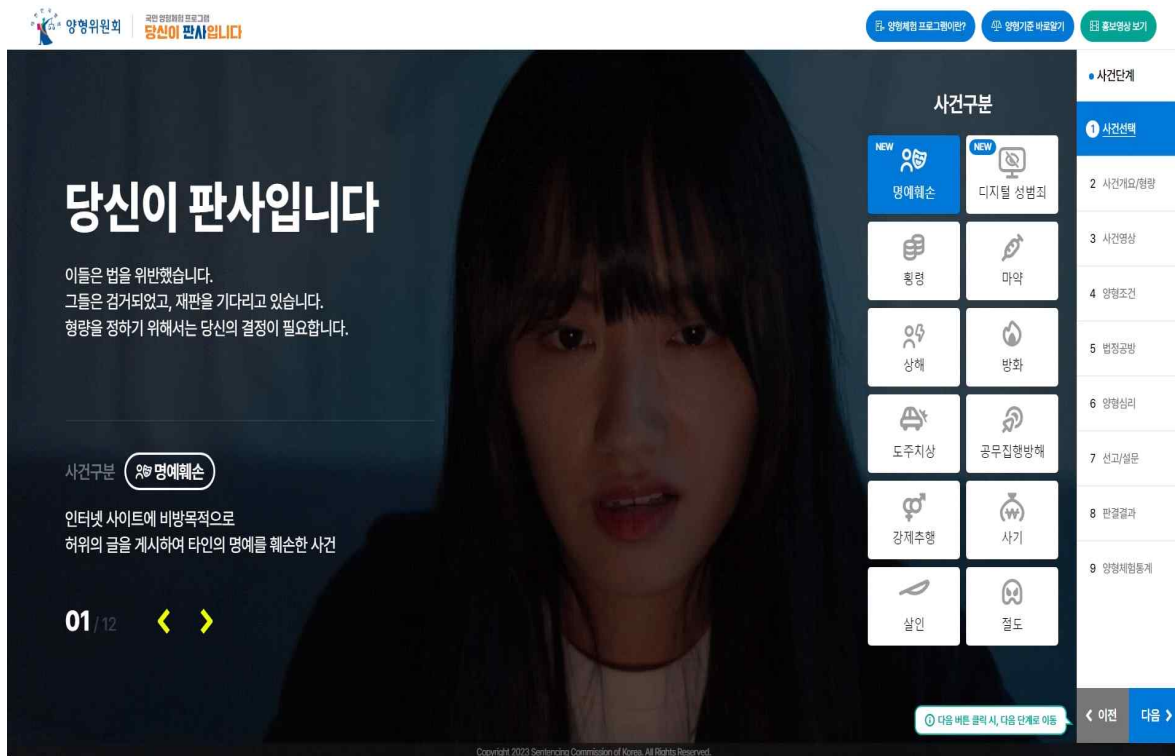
양형위원회
국민 양형체험 프로그램
당신이 판사입니다

양형체험 프로그램이란? 양형기준 바로알기 홍보영상 보기

당신이 판사입니다

이들은 법을 위반했습니다.
그들은 검거되었고, 재판을 기다리고 있습니다.
형량을 정하기 위해서는 당신의 결정이 필요합니다.

사건구분 명예훼손

인터넷 사이트에 비방목적으로
허위의 글을 게시하여 타인의 명예를 훼손한 사건

01 / 12 ‹ ›

사건구분

NEW 명예훼손
NEW 디지털 성범죄
횡령
마약
상해
방화
도주치상
공무집행방해
강제추행
사기
살인
절도

• 사건단계
1 사건선택
2 사건개요/형량
3 사건영상
4 양형조건
5 법정공방
6 양형심리
7 선고/설문
8 판결결과
9 양형체험통계

다음 버튼 클릭 시, 다음 단계로 이동
‹ 이전 다음 ›

Copyright 2023 Sentencing Commission of Korea. All Rights Reserved.